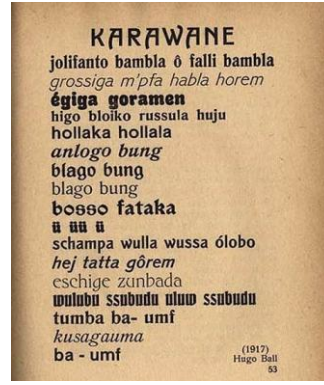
KARAWANE
jolifanto bambla ô falli bambla
grossiga m'pfa habla horem
égiga goramen
higo bloiko russula huju
hollaka hollala
anlogo bung
blago bung
blago bung
bosso fataka
ü üü ü
schampa wulla wussa ólobo
hej tatta gôrem
eschige zunbada
wulubu ssubudu uluw ssubudu
tumba ba- umf
kusagauma
ba - umf

(1917)
Hugo Ball
53